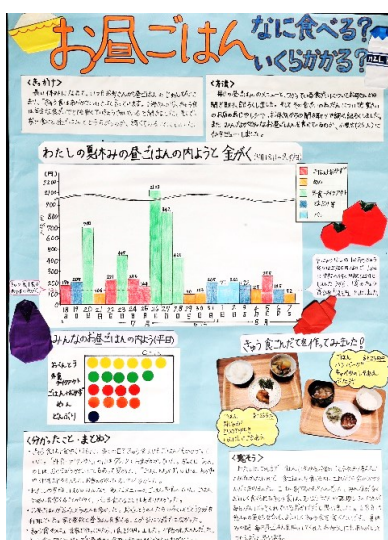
お昼ごはん なに食べる? いくらかかる?

〈きっかけ〉
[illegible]

〈方法〉
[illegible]

わたしの夏休みの昼ごはんの内ようと金がく

(円)
1000
900
800
700
600
500
400
300
200
100

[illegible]

みんなのお昼ごはんの内ようと(平日)

おべんとう
家
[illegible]
ごはん
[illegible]
めん
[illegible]

きゅう食ごはんを作ってみました!

〈分かったこと・まとめ〉
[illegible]

〈感そう〉
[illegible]